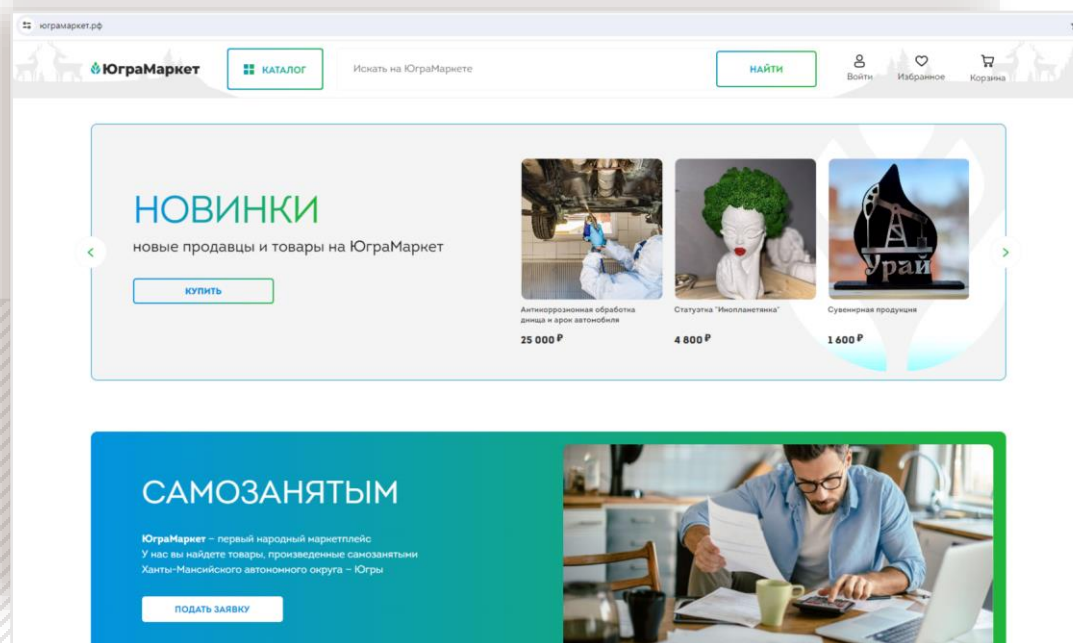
югрмаркет.рф

ЮграМаркет

КАТАЛОГ

Искать на ЮграМаркете

НАЙТИ

Войти

Избранное

Корзина

НОВИНКИ

новые продавцы и товары на ЮграМаркет

КУПИТЬ

Антикоррозионная обработка днища и арок автомобиля

25 000 ₽

Статуэтка "Инопланетянка"

4 800 ₽

Урай

Сувенирная продукция

1 600 ₽

САМОЗАНЯТЫМ

ЮграМаркет – первый народный маркетплейс
У нас вы найдете товары, произведенные самозанятыми Ханты-Мансийского автономного округа – Югры

ПОДАТЬ ЗАЯВКУ